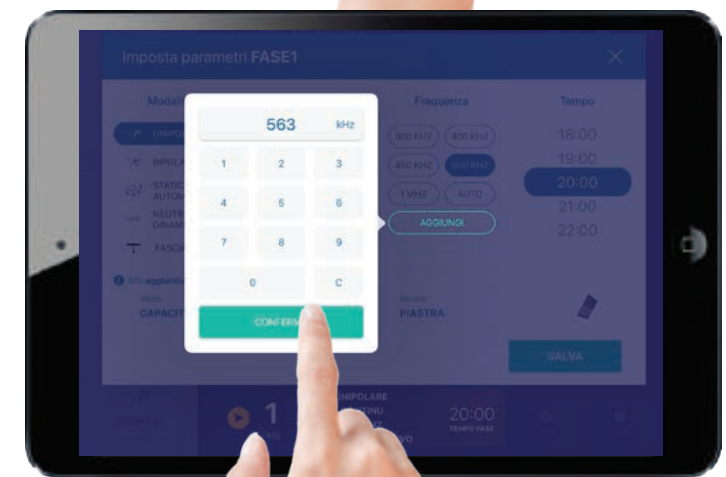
Imposta parametri FASE1

Modal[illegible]

UNIPOLA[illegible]

BIPOLA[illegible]

STATIC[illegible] AUTOM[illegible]

NEUTR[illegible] DINAM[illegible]

FASCI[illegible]

Info aggiuntiv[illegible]

CAPACIT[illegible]

563 kHz

1 2 3

4 5 6

7 8 9

0 C

CONFERM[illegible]

Frequenza

300 KHZ 400 KHZ

450 KHZ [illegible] KHZ

1 MHZ AUTO

AGGIUNGI

PIASTRA

Tempo

18:00

19:00

20:00

21:00

22:00

SALVA

1

UNIPOLARE

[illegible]

20:00

TEMPO FASE